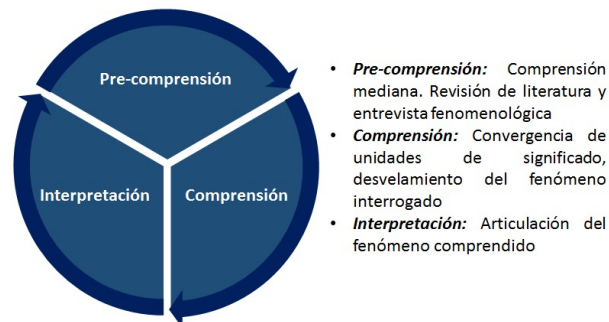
Pre-comprensión

Interpretación

Comprensión

• *Pre-comprensión:* Comprensión mediana. Revisión de literatura y entrevista fenomenológica
• *Comprensión:* Convergencia de unidades de significado, desvelamiento del fenómeno interrogado
• *Interpretación:* Articulación del fenómeno comprendido